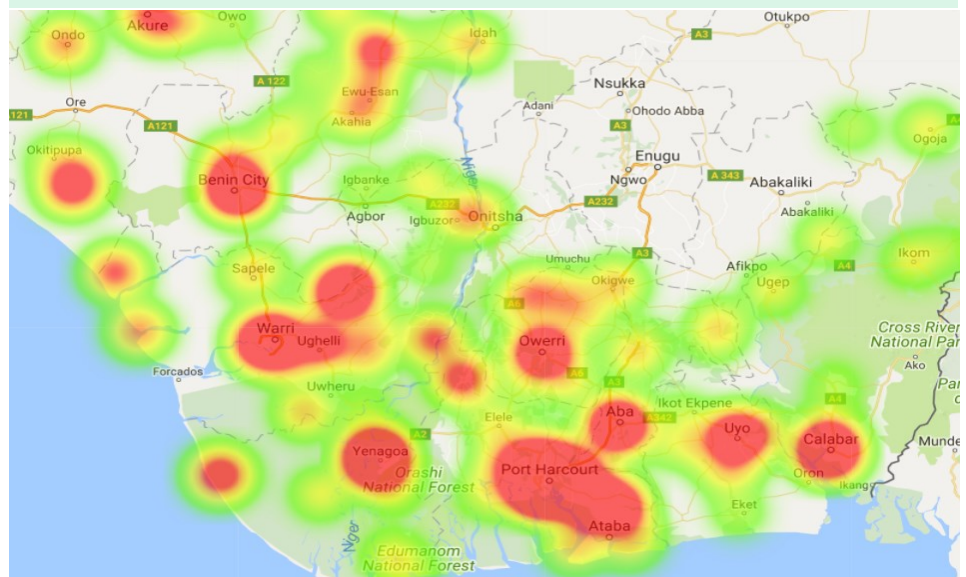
Akure
Owo
Otukpo
Ondo
Idah
A3
A 122
Ewu-Esan
Nsukka
Ore
Adani
Ohodo Abba
121
A121
Akahia
A3
Okitipupa
Niger
Enugu
Ogoja
Benin City
Igbanke
Ngwo
A 343
Abakaliki
A232
Abakaliki
Agbor
Igbuzor
Onitsha
A232
A3
Ikom
Umuchu
Afikpo
A4
Sapele
Okigwe
Ugep
A6
Cross River
National Par
Warri
Ughelli
Owerri
Ako
Forcados
A6
A3
Uwheru
Ikot Ekpene
A4
A2
Elele
Aba
A342
Uyo
Calabar
Munde
Yenagoa
Port Harcourt
Oron
Orashi
National Forest
Ikang
Eket
Niger
Ataba
Edumanom
National Forest